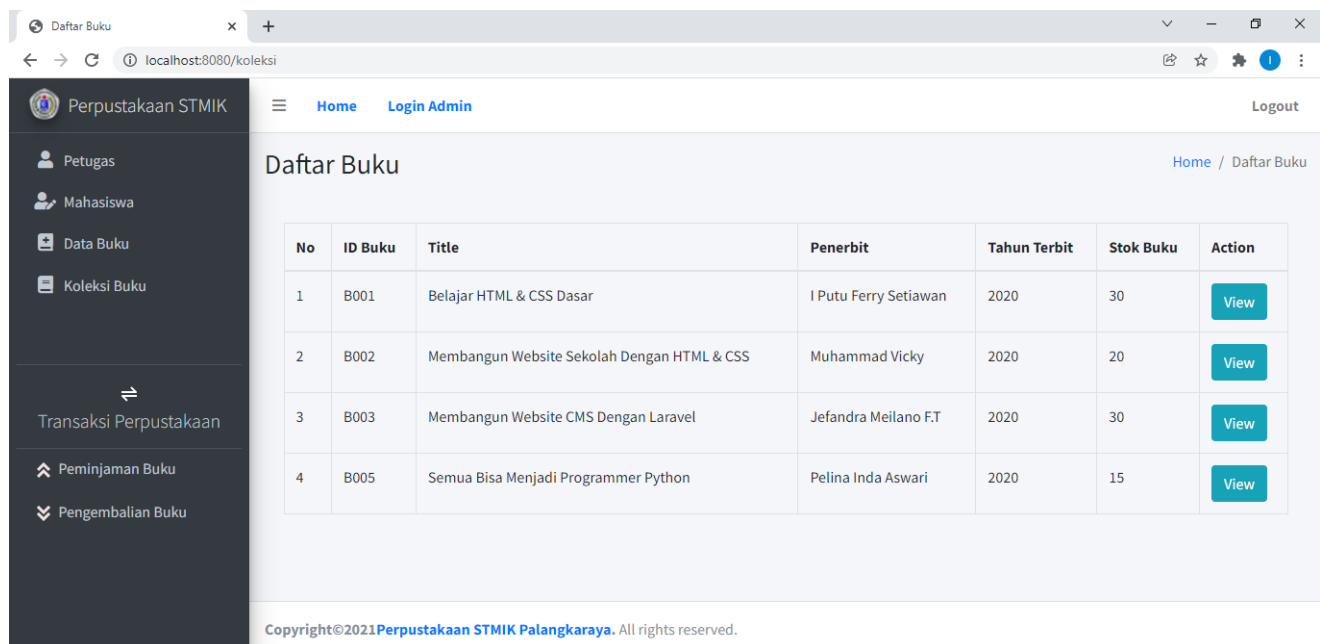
Daftar Buku ×
+
localhost:8080/koleksi

Perpustakaan STMIK
Home Login Admin Logout

Petugas
Mahasiswa
Data Buku
Koleksi Buku

⇌
Transaksi Perpustakaan

Peminjaman Buku
Pengembalian Buku

Daftar Buku
Home / Daftar Buku

| No | ID Buku | Title | Penerbit | Tahun Terbit | Stok Buku | Action |
|---|---|---|---|---|---|---|
| 1 | B001 | Belajar HTML & CSS Dasar | I Putu Ferry Setiawan | 2020 | 30 | View |
| 2 | B002 | Membangun Website Sekolah Dengan HTML & CSS | Muhammad Vicky | 2020 | 20 | View |
| 3 | B003 | Membangun Website CMS Dengan Laravel | Jefandra Meilano F.T | 2020 | 30 | View |
| 4 | B005 | Semua Bisa Menjadi Programmer Python | Pelina Inda Aswari | 2020 | 15 | View |

Copyright©2021Perpustakaan STMIK Palangkaraya. All rights reserved.